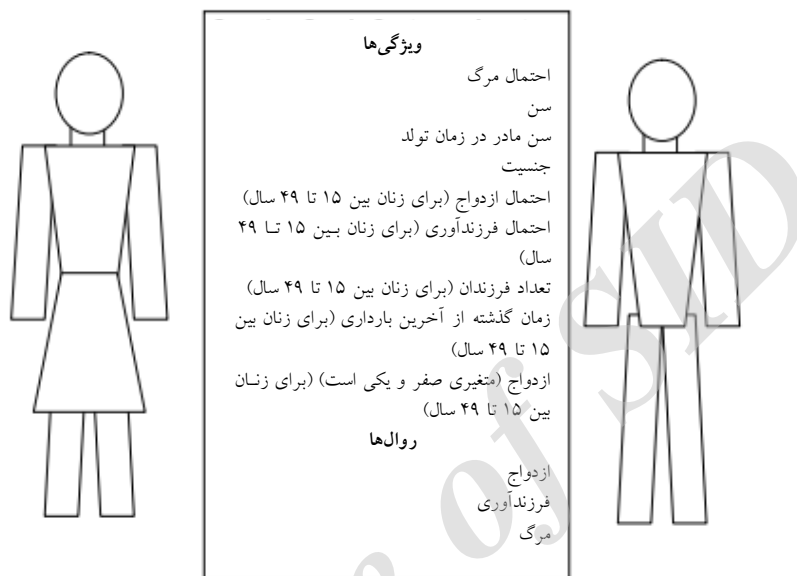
ویژگی‌ها

احتمال مرگ
سن
سن مادر در زمان تولد
جنسیت
احتمال ازدواج (برای زنان بین ۱۵ تا ۴۹ سال)
احتمال فرزندآوری (برای زنان بین ۱۵ تا ۴۹ سال)
تعداد فرزندان (برای زنان بین ۱۵ تا ۴۹ سال)
زمان گذشته از آخرین بارداری (برای زنان بین ۱۵ تا ۴۹ سال)
ازدواج (متغیری صفر و یکی است) (برای زنان بین ۱۵ تا ۴۹ سال)

روال‌ها

ازدواج
فرزندآوری
مرگ

Archive of SID